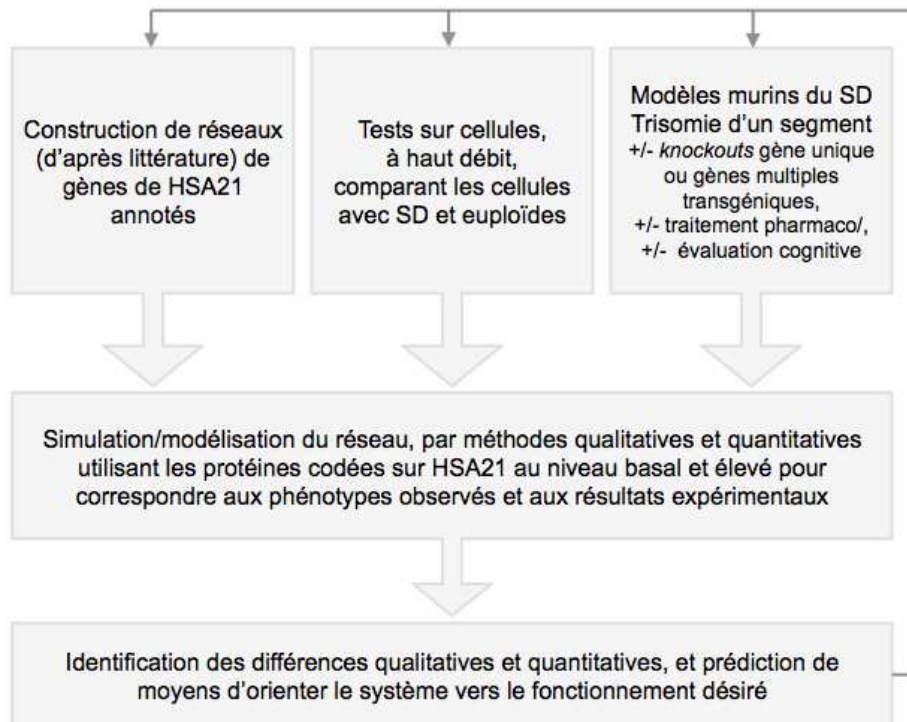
Construction de réseaux (d'après littérature) de gènes de HSA21 annotés

Tests sur cellules, à haut débit, comparant les cellules avec SD et euploïdes

Modèles murins du SD
Trisomie d'un segment
+/- knockouts gène unique ou gènes multiples transgéniques,
+/- traitement pharmaco/,
+/- évaluation cognitive

Simulation/modélisation du réseau, par méthodes qualitatives et quantitatives utilisant les protéines codées sur HSA21 au niveau basal et élevé pour correspondre aux phénotypes observés et aux résultats expérimentaux

Identification des différences qualitatives et quantitatives, et prédiction de moyens d'orienter le système vers le fonctionnement désiré